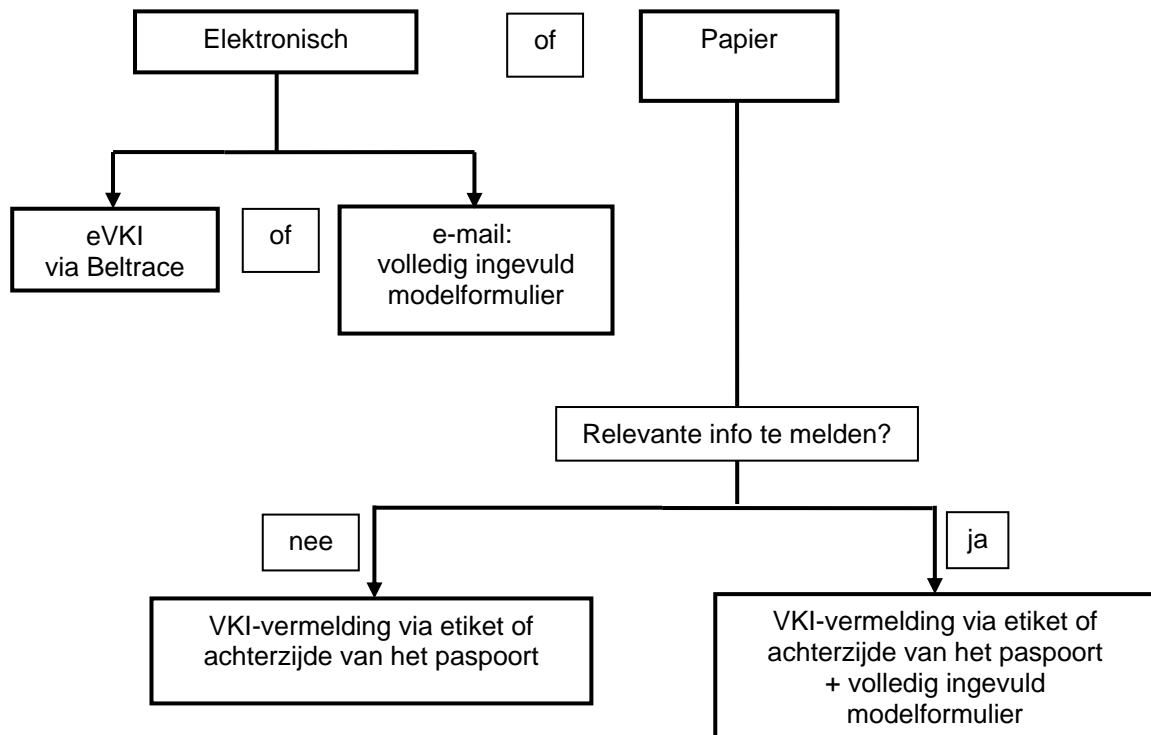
Elektronisch

of

Papier

eVKI via Beltrace

of

e-mail: volledig ingevuld modelformulier

Relevante info te melden?

nee

ja

VKI-vermelding via etiket of achterzijde van het paspoort

VKI-vermelding via etiket of achterzijde van het paspoort + volledig ingevuld modelformulier